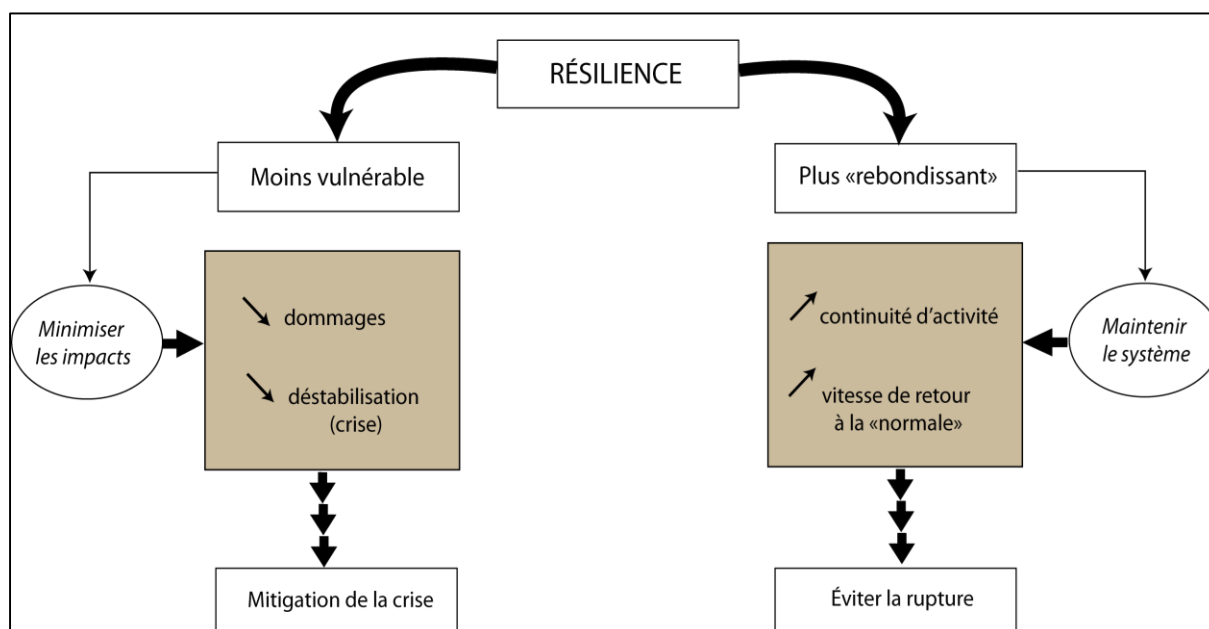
RÉSILIENCE

Moins vulnérable

Plus «rebondissant»

Minimiser les impacts

↘ dommages

↘ déstabilisation (crise)

↗ continuité d'activité

↗ vitesse de retour à la «normale»

Maintenir le système

Mitigation de la crise

Éviter la rupture